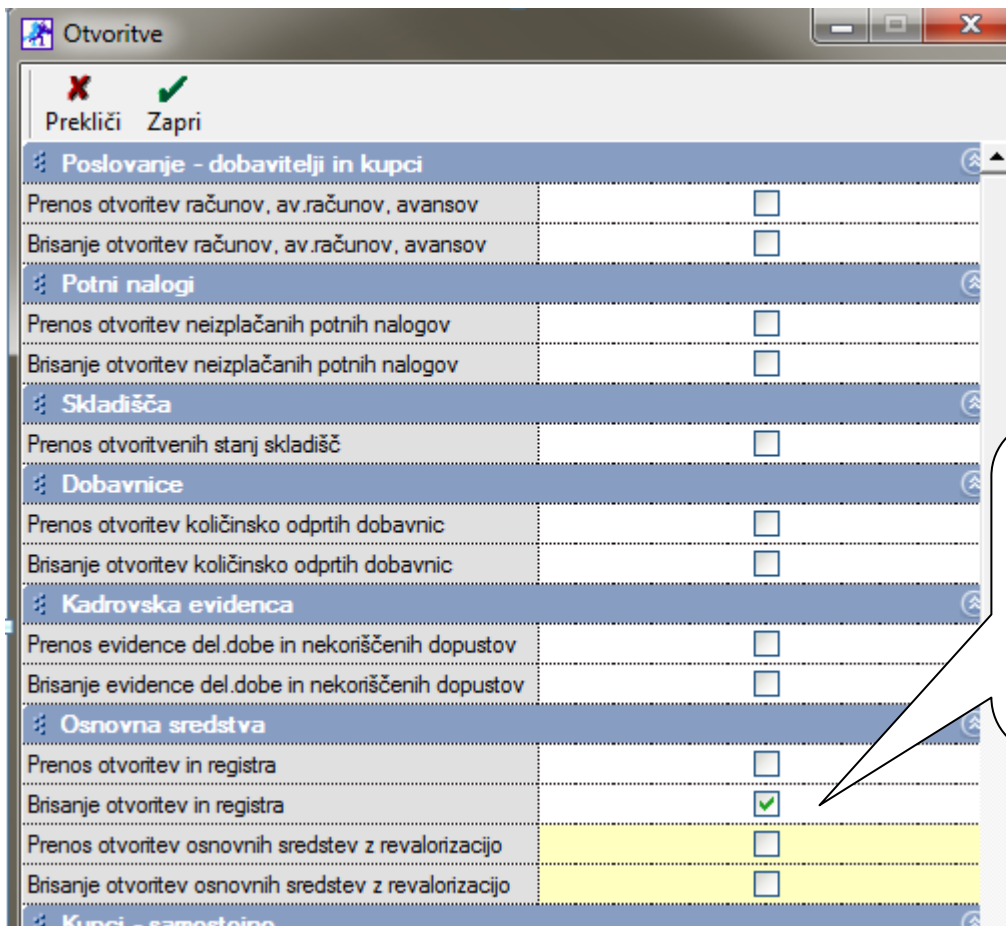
Otvoritve

Prekliči Zapri

Poslovanje - dobavitelji in kupci

Prenos otvoritev računov, av.računov, avansov

Brisanje otvoritev računov, av.računov, avansov

Potni nalogi

Prenos otvoritev neizplačanih potnih nalogov

Brisanje otvoritev neizplačanih potnih nalogov

Skladišča

Prenos otvoritvenih stanj skladišč

Dobavnice

Prenos otvoritev količinsko odprtih dobavnic

Brisanje otvoritev količinsko odprtih dobavnic

Kadrovska evidenca

Prenos evidence del.dobe in nekoriščenih dopustov

Brisanje evidence del.dobe in nekoriščenih dopustov

Osnovna sredstva

Prenos otvoritev in registra

Brisanje otvoritev in registra

Prenos otvoritev osnovnih sredstev z revalorizacijo

Brisanje otvoritev osnovnih sredstev z revalorizacijo

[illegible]